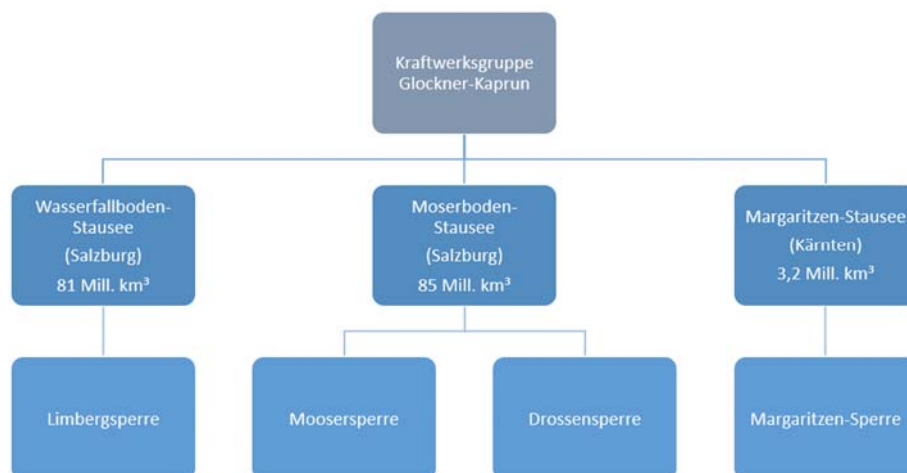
Kraftwerksgruppe Glockner-Kaprun

Wasserfallboden-Stausee
(Salzburg)
81 Mill. km³

Moserboden-Stausee
(Salzburg)
85 Mill. km³

Margaritzen-Stausee
(Kärnten)
3,2 Mill. km³

Limbergsperre

Moosersperre

Drossensperre

Margaritzen-Sperre